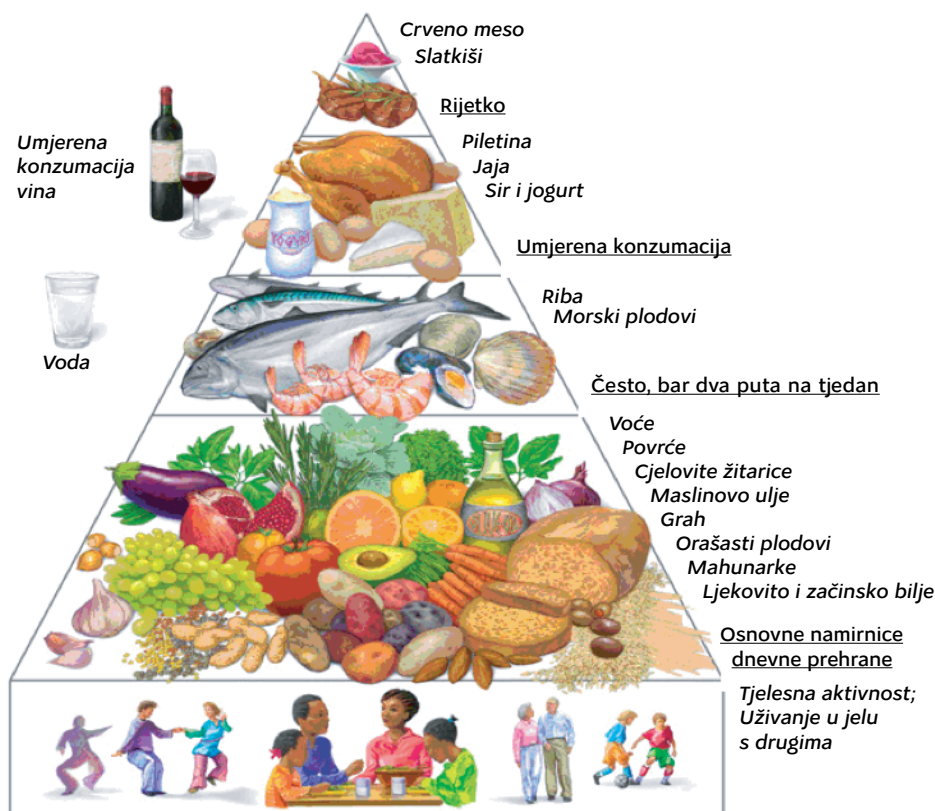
Crveno meso
Slatkiši

Rijetko

Umjerena konzumacija vina

Piletina
Jaja
Sir i jogurt

Umjerena konzumacija

Voda

Riba
Morski plodovi

Često, bar dva puta na tjedan

Voće
Povrće
Cjelovite žitarice
Maslinovo ulje
Grah
Orašasti plodovi
Mahunarke
Ljekovito i začinsko bilje

Osnovne namirnice dnevne prehrane

Tjelesna aktivnost;
Uživanje u jelu s drugima